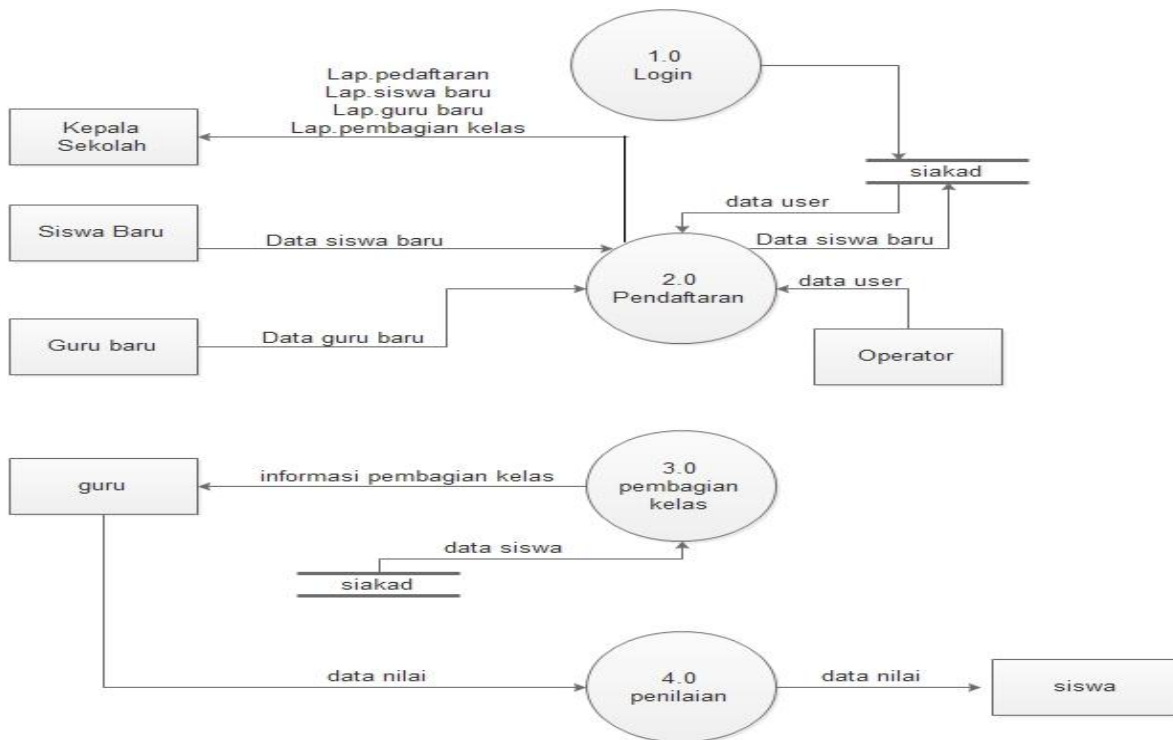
1.0
Login

Lap.pedaftaran
Lap.siswa baru
Lap.guru baru
Lap.pembagian kelas

Kepala Sekolah

siakad

data user

Siswa Baru

Data siswa baru

Data siswa baru

2.0
Pendaftaran

data user

Guru baru

Data guru baru

Operator

guru

informasi pembagian kelas

3.0
pembagian kelas

data siswa

siakad

data nilai

4.0
penilaian

data nilai

siswa